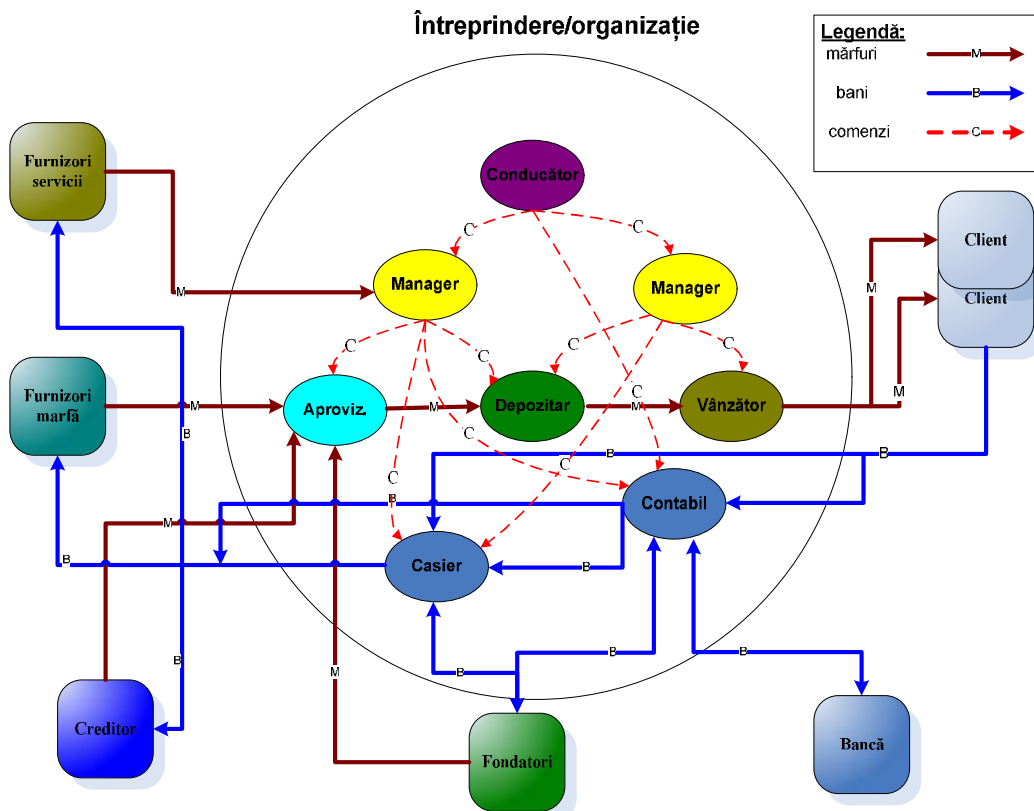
Întreprindere/organizație

Legendă:
mărfuri M
bani B
comenzi C

Furnizori servicii

Furnizori marfă

Creditor

Fondatori

Bancă

Client

Client

Conducător

Manager

Manager

Aproviz.

Depozitar

Vânzător

Contabil

Casier

C C C C C C C C C C C

M M M M M M M M

B B B B B B B B B